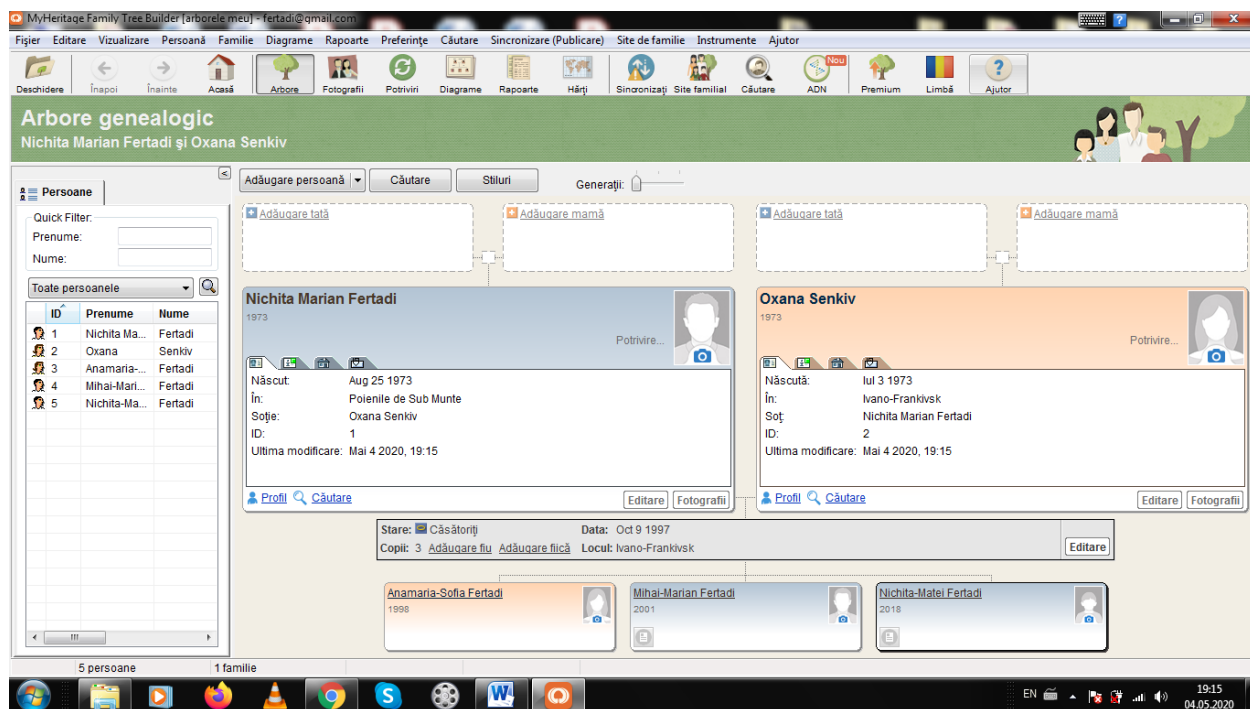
MyHeritage Family Tree Builder [arborele meu] - fertadi@gmail.com

Fişier Editare Vizualizare Persoană Familie Diagrame Rapoarte Preferinţe Căutare Sincronizare (Publicare) Site de familie Instrumente Ajutor

Deschidere Înapoi Înainte Acasă Arbore Fotografii Potriviri Diagrame Rapoarte Hărţi Sincronizaţi Site familial Căutare Nou ADN Premium Limbă Ajutor

Arbore genealogic
Nichita Marian Fertadi şi Oxana Senkiv

Persoane

Quick Filter:
Prenume:
Nume:

Toate persoanele

| ID | Prenume | Nume |
|---|---|---|
| 1 | Nichita Ma... | Fertadi |
| 2 | Oxana | Senkiv |
| 3 | Anamaria-... | Fertadi |
| 4 | Mihai-Mari... | Fertadi |
| 5 | Nichita-Ma... | Fertadi |

Adăugare persoană Căutare Stiluri Generaţii:

Adăugare tată Adăugare mamă Adăugare tată Adăugare mamă

Nichita Marian Fertadi
1973
Potrivire...
Născut: Aug 25 1973
În: Poienile de Sub Munte
Soţie: Oxana Senkiv
ID: 1
Ultima modificare: Mai 4 2020, 19:15
Profil Căutare Editare Fotografii

Oxana Senkiv
1973
Potrivire...
Născută: Iul 3 1973
În: Ivano-Frankivsk
Soţ: Nichita Marian Fertadi
ID: 2
Ultima modificare: Mai 4 2020, 19:15
Profil Căutare Editare Fotografii

Stare: Căsătoriţi Data: Oct 9 1997
Copii: 3 Adăugare fiu Adăugare fiică Locul: Ivano-Frankivsk
Editare

Anamaria-Sofia Fertadi
1998

Mihai-Marian Fertadi
2001

Nichita-Matei Fertadi
2018

5 persoane 1 familie

EN 19:15 04.05.2020